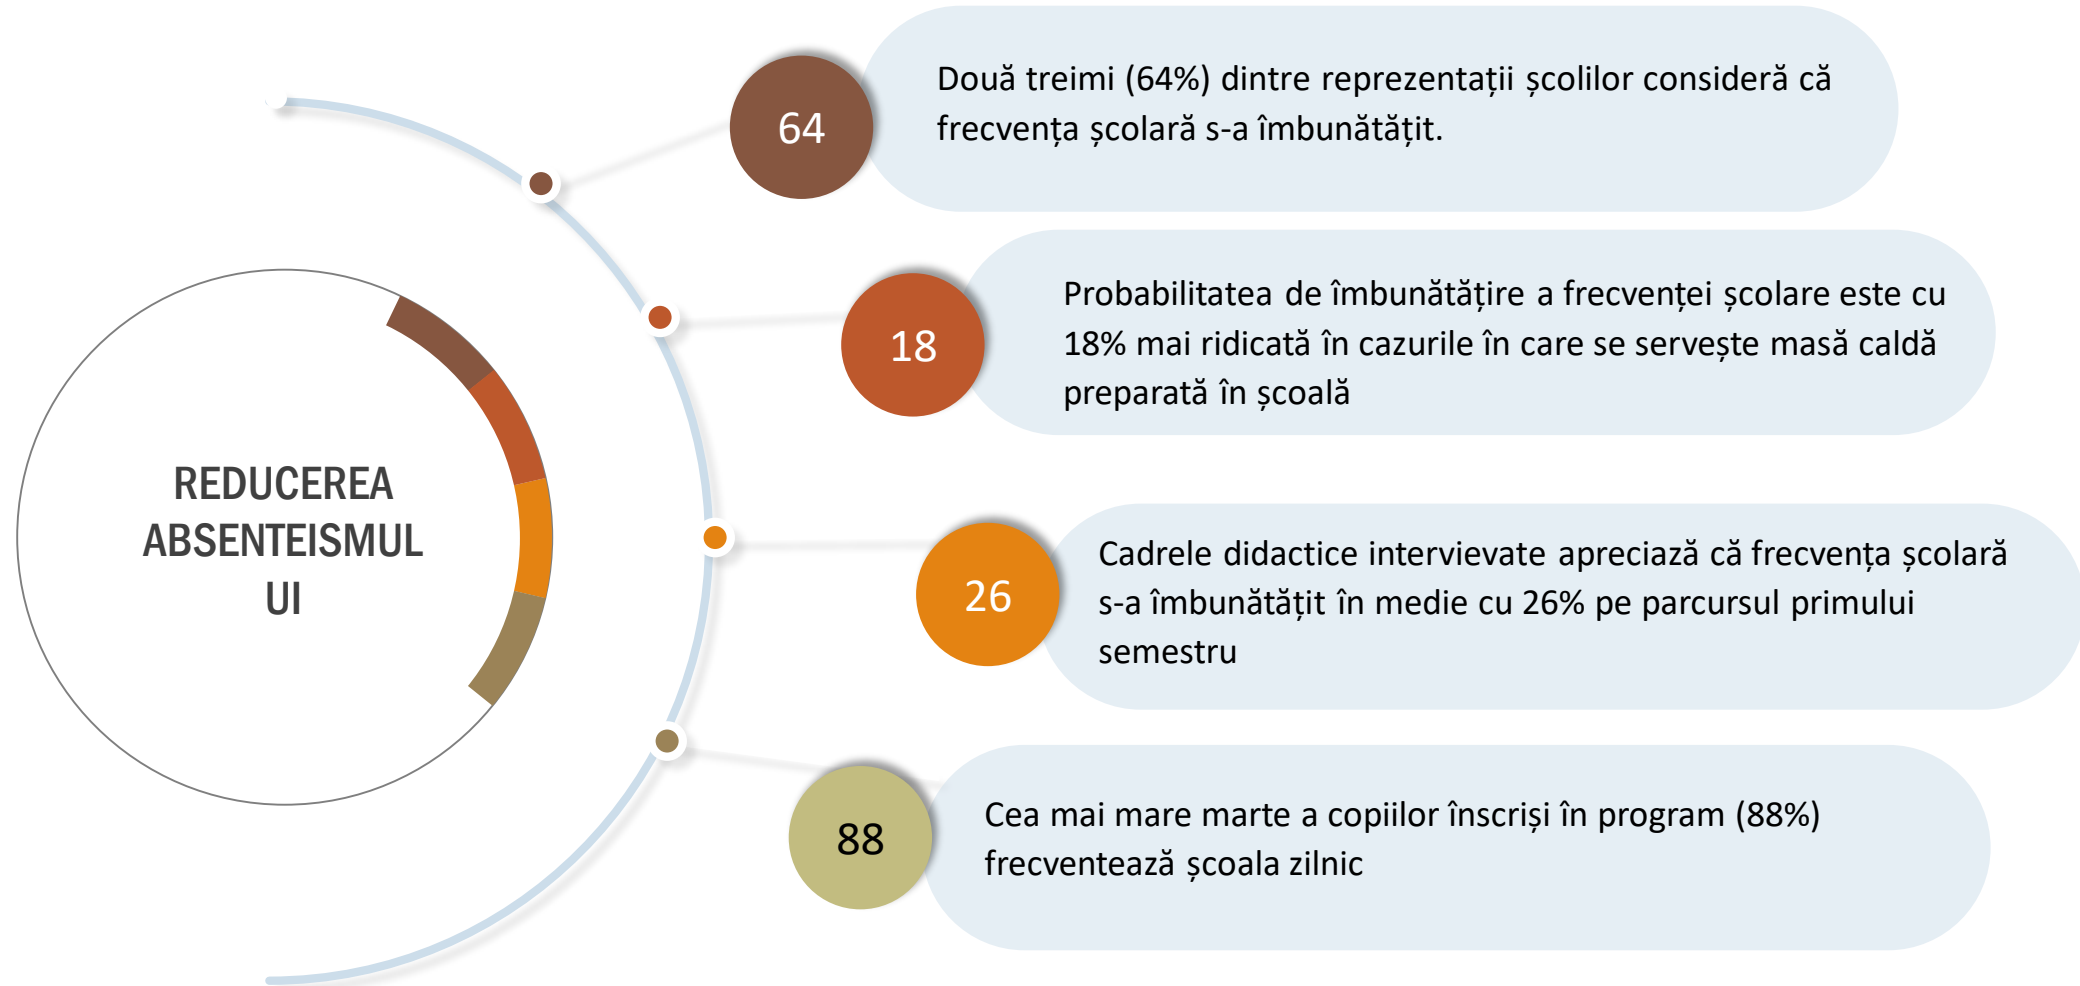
REDUCEREA ABSENTEISMULUI

64

Două treimi (64%) dintre reprezentații școlilor consideră că frecvența școlară s-a îmbunătățit.

18

Probabilitatea de îmbunătățire a frecvenței școlare este cu 18% mai ridicată în cazurile în care se servește masă caldă preparată în școală

26

Cadrele didactice intervievate apreciază că frecvența școlară s-a îmbunătățit în medie cu 26% pe parcursul primului semestru

88

Cea mai mare marte a copiilor înscriși în program (88%) frecventează școala zilnic